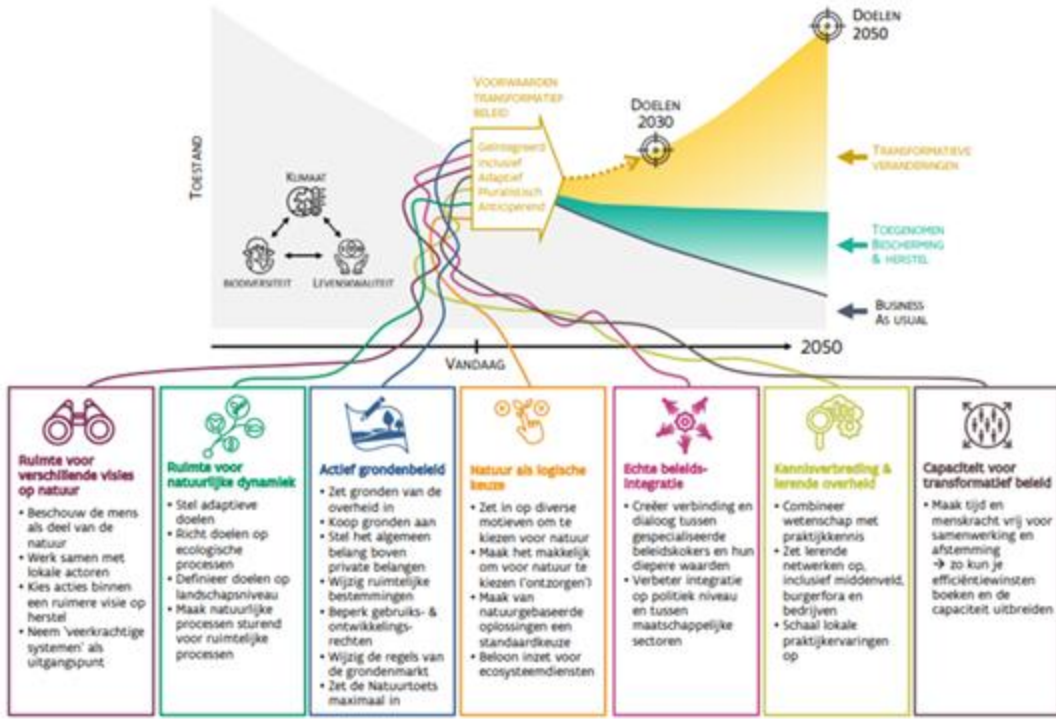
Doelen 2050

Voorwaarden transformatief beleid

Geïntegreerd
Inclusief
Adaptief
Pluralistisch
Anticiperend

Doelen 2030

Transformatieve veranderingen

Toegenomen bescherming & herstel

Business as usual

Toestand

Klimaat

Biodiversiteit

Levenskwaliteit

Vandaag

2050

Ruimte voor verschillende visies op natuur
- Beschouw de mens als deel van de natuur
- Werk samen met lokale actoren
- Kies acties binnen een ruimere visie op herstel
- Neem 'veerkrachtige systemen' als uitgangspunt

Ruimte voor natuurlijke dynamiek
- Stel adaptieve doelen
- Richt doelen op ecologische processen
- Definieer doelen op landschapsniveau
- Maak natuurlijke processen sturend voor ruimtelijke processen

Actief grondenbeleid
- Zet gronden van de overheid in
- Koop gronden aan
- Stel het algemeen belang boven private belangen
- Wijzig ruimtelijke bestemmingen
- Beperk gebruiks- & ontwikkelingsrechten
- Wijzig de regels van de grondenmarkt
- Zet de Natuurtoets maximaal in

Natuur als logische keuze
- Zet in op diverse motieven om te kiezen voor natuur
- Maak het makkelijk om voor natuur te kiezen ('ontzorgen')
- Maak van natuurgebaseerde oplossingen een standaardkeuze
- Beloon inzet voor ecosysteemdiensten

Echte beleidsintegratie
- Creëer verbinding en dialoog tussen gespecialiseerde beleidskokers en hun diepere waarden
- Verbeter integratie op politiek niveau en tussen maatschappelijke sectoren

Kennisverbreding & lerende overheid
- Combineer wetenschap met praktijkkennis
- Zet lerende netwerken op, inclusief middenveld, burgerfora en bedrijven
- Schaal lokale praktijkervaringen op

Capaciteit voor transformatief beleid
- Maak tijd en menskracht vrij voor samenwerking en afstemming → zo kun je efficiëntiewinsten boeken en de capaciteit uitbreiden